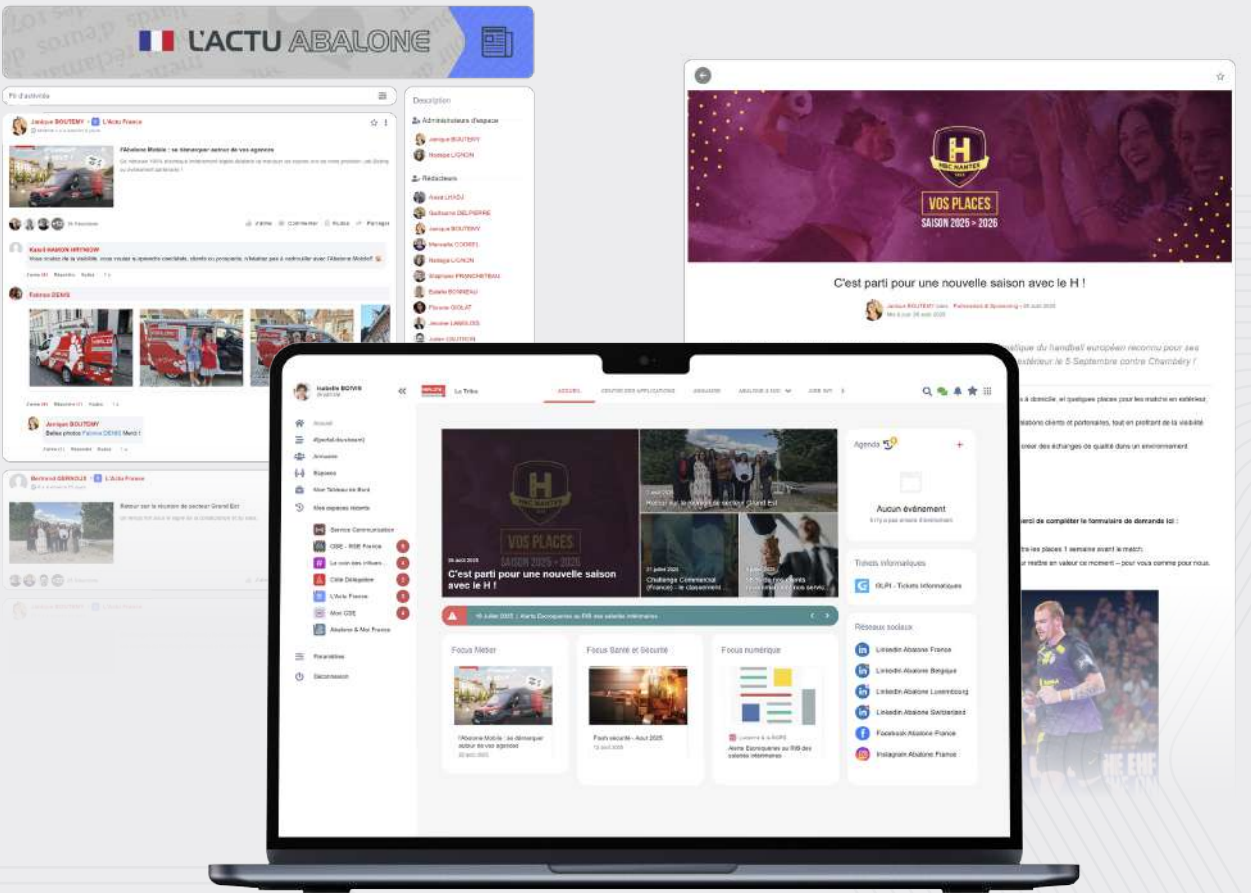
L'ACTU ABALONE

Fil d'activité

Janique BOUTEMY · L'Actu France

l'Abalone Mobile : se démarquer auprès de vos agences

Kamil HAMON HRTMOW

Patricia DENIS

Janique BOUTEMY
Belles photos Patricia DENIS Merci !

Bertrand GERNOLE · L'Actu France
Retour sur la réunion de secteur Grand Est

Description
Administrateurs d'espace
Janique BOUTEMY
Nadège LIGNON
Rédacteurs
Anne LIHADJ
Guillaume DELPIERRE
Janique BOUTEMY
Manuella CORNEL
Nadège LIGNON
Stéphane FRANCHETEAU
Estelle BONNEAU
Florine GIOLAT
Jérôme LAMBLOIS
Julien GOUTRON

HBC NANTES
VOS PLACES
SAISON 2025 > 2026

C'est parti pour une nouvelle saison avec le H !
Janique BOUTEMY
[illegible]

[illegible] Chambéry !

Merci de compléter le formulaire de demande ici :

Isabelle BOIVIN
La Tribu
ACCUEIL · CENTRE DES APPLICATIONS · ANNUAIRE · ABALONE & MOI · AIDE MY
Accueil
Annuaire
Bipeurs
Mon Tableau de Bord
Mes espaces récents
Service Communication
CSE - RSE France
Le coin des infliuen...
Côté Délégation
L'Actu France
Mon CSE
Abalone & Moi France
Paramètres
Déconnexion

C'est parti pour une nouvelle saison avec le H !
Challenge Commercial (France) - le classement ...
Alerte Escroqueries au RIB des salariés intérimaires

Agenda
Aucun événement

Tickets informatiques
GLPI - Tickets informatiques

Réseaux sociaux
LinkedIn Abalone France
LinkedIn Abalone Belgique
LinkedIn Abalone Luxembourg
LinkedIn Abalone Switzerland
Facebook Abalone France
Instagram Abalone France

Focus Métier
l'Abalone Mobile : se démarquer auprès de vos agences
Focus Santé et Sécurité
Flash sécurité - Aout 2025
Focus numérique
Alerte Escroqueries au RIB des salariés intérimaires